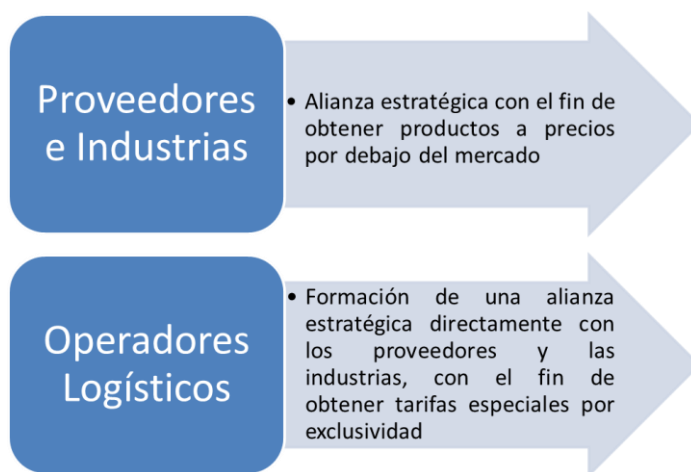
Proveedores e Industrias

• Alianza estratégica con el fin de obtener productos a precios por debajo del mercado

Operadores Logísticos

• Formación de una alianza estratégica directamente con los proveedores y las industrias, con el fin de obtener tarifas especiales por exclusividad